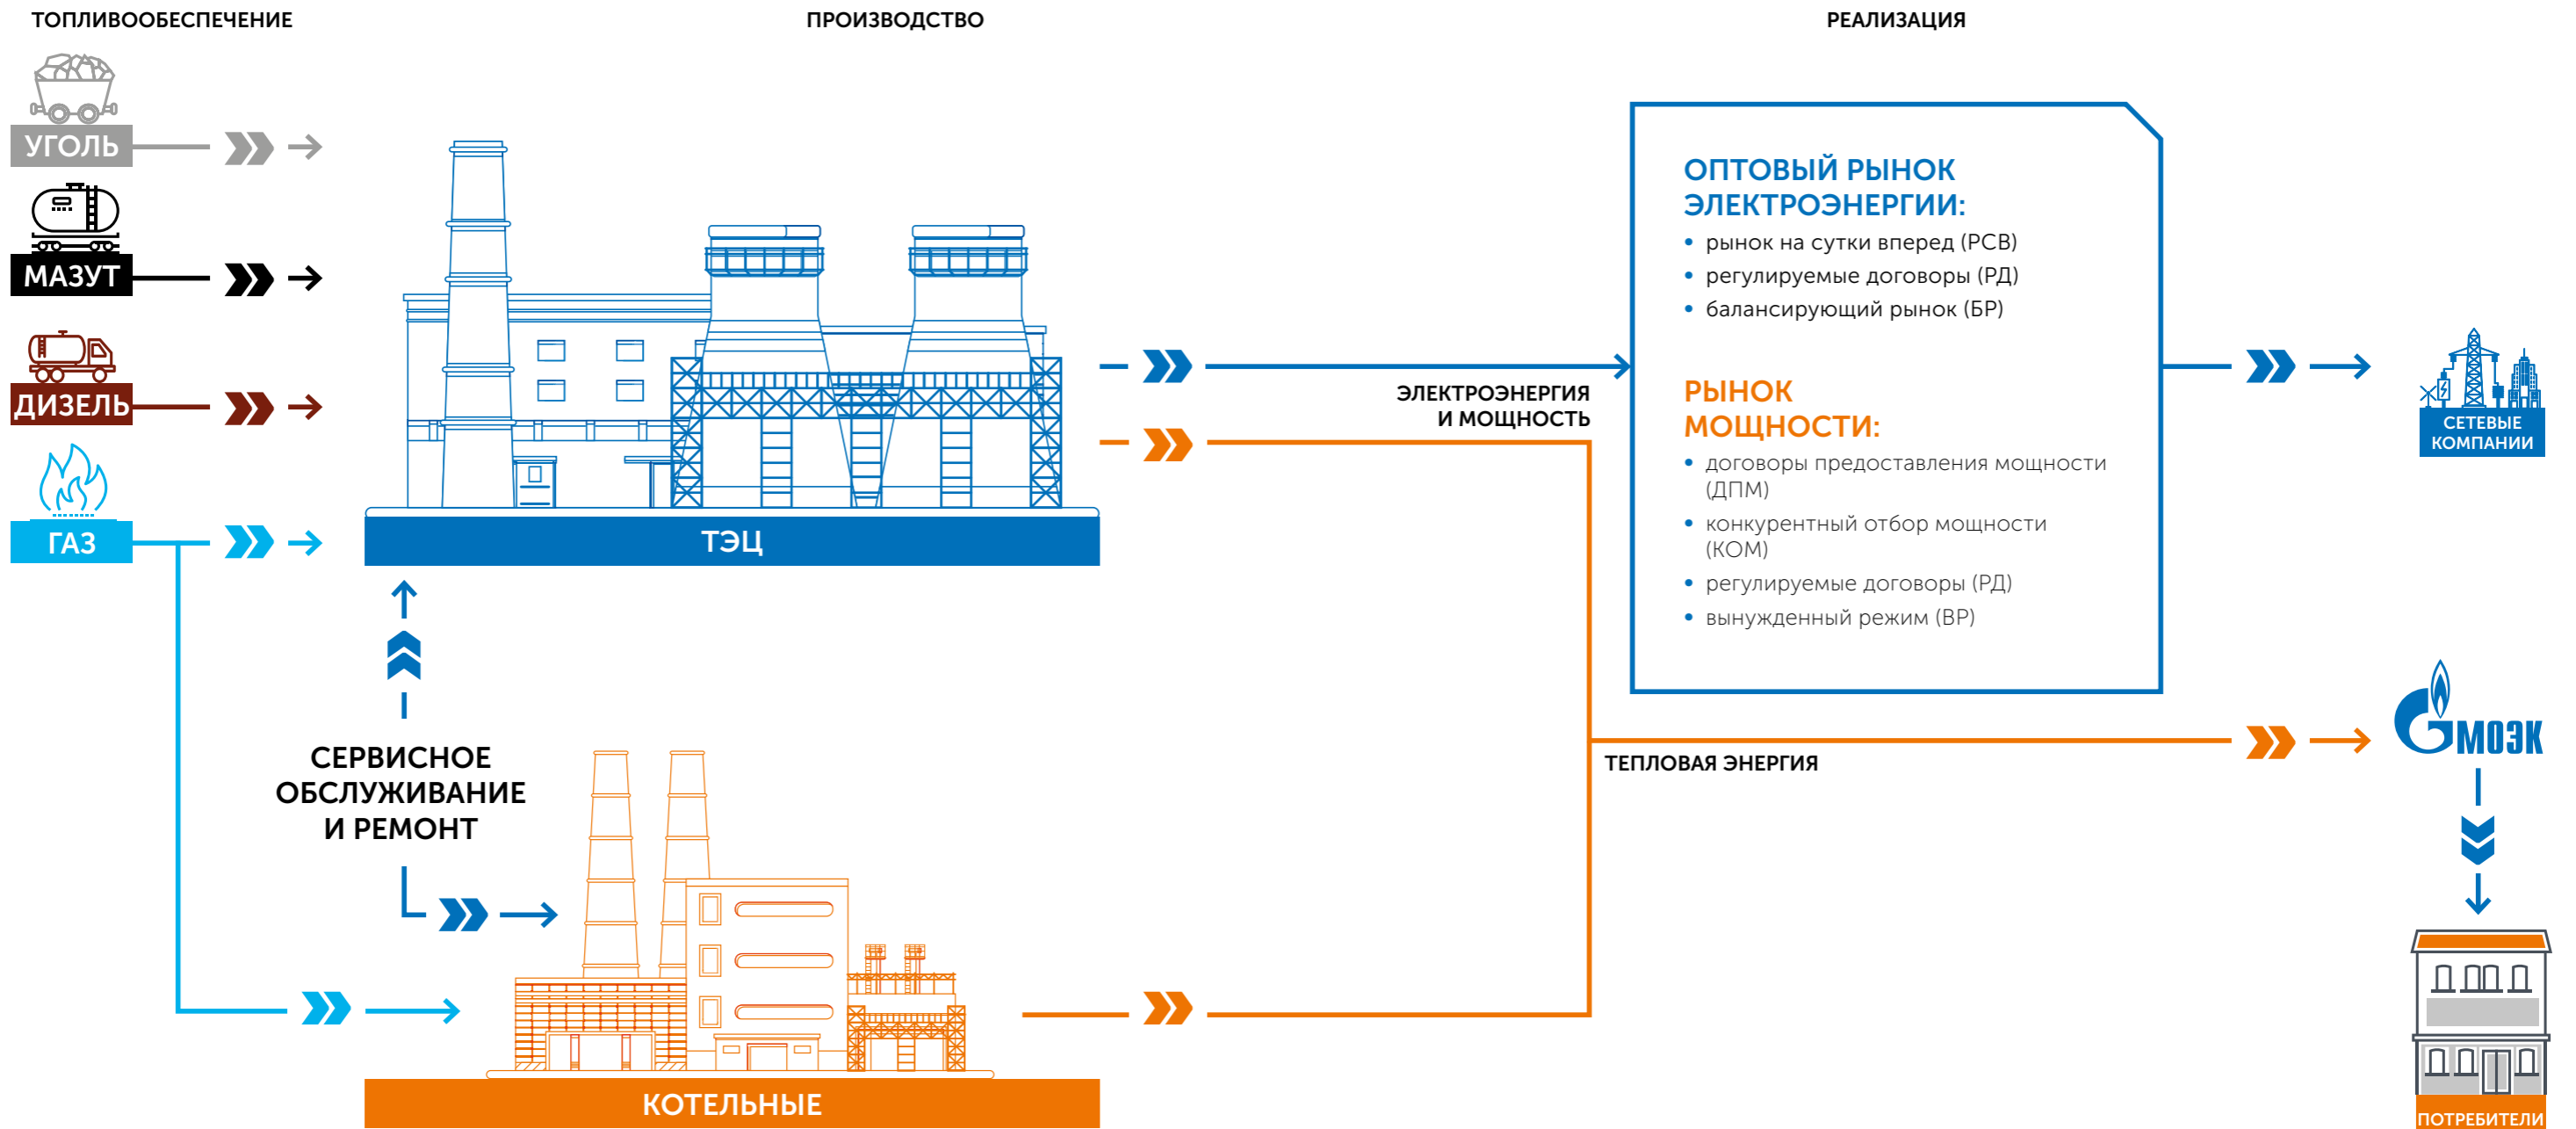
ТОПЛИВООБЕСПЕЧЕНИЕ

ПРОИЗВОДСТВО

РЕАЛИЗАЦИЯ

УГОЛЬ

МАЗУТ

ДИЗЕЛЬ

ГАЗ

ТЭЦ

СЕРВИСНОЕ ОБСЛУЖИВАНИЕ И РЕМОНТ

КОТЕЛЬНЫЕ

ЭЛЕКТРОЭНЕРГИЯ И МОЩНОСТЬ

ОПТОВЫЙ РЫНОК ЭЛЕКТРОЭНЕРГИИ:
• рынок на сутки вперед (РСВ)
• регулируемые договоры (РД)
• балансирующий рынок (БР)

РЫНОК МОЩНОСТИ:
• договоры предоставления мощности (ДПМ)
• конкурентный отбор мощности (КОМ)
• регулируемые договоры (РД)
• вынужденный режим (ВР)

СЕТЕВЫЕ КОМПАНИИ

ТЕПЛОВАЯ ЭНЕРГИЯ

МОЭК

ПОТРЕБИТЕЛИ